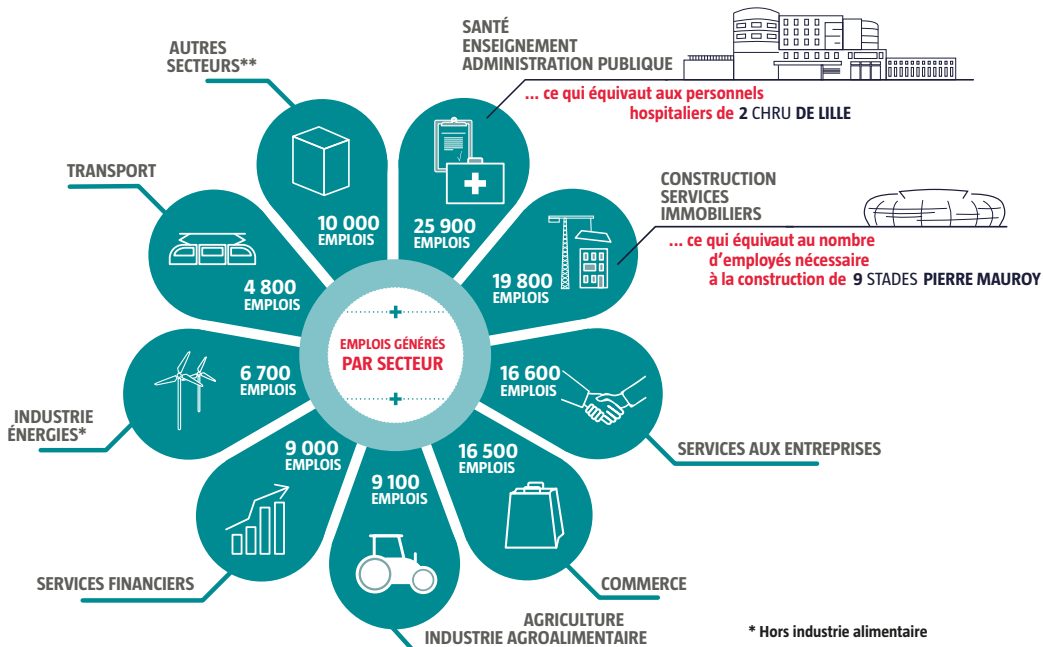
AUTRES SECTEURS**

SANTÉ
ENSEIGNEMENT
ADMINISTRATION PUBLIQUE

... ce qui équivaut aux personnels hospitaliers de 2 CHRU DE LILLE

TRANSPORT

10 000
EMPLOIS

25 900
EMPLOIS

CONSTRUCTION
SERVICES
IMMOBILIERS

... ce qui équivaut au nombre d'employés nécessaire à la construction de 9 STADES PIERRE MAUROY

4 800
EMPLOIS

19 800
EMPLOIS

EMPLOIS GÉNÉRÉS
PAR SECTEUR

6 700
EMPLOIS

16 600
EMPLOIS

INDUSTRIE
ÉNERGIES*

SERVICES AUX ENTREPRISES

9 000
EMPLOIS

16 500
EMPLOIS

9 100
EMPLOIS

SERVICES FINANCIERS

COMMERCE

AGRICULTURE
INDUSTRIE AGROALIMENTAIRE

* Hors industrie alimentaire